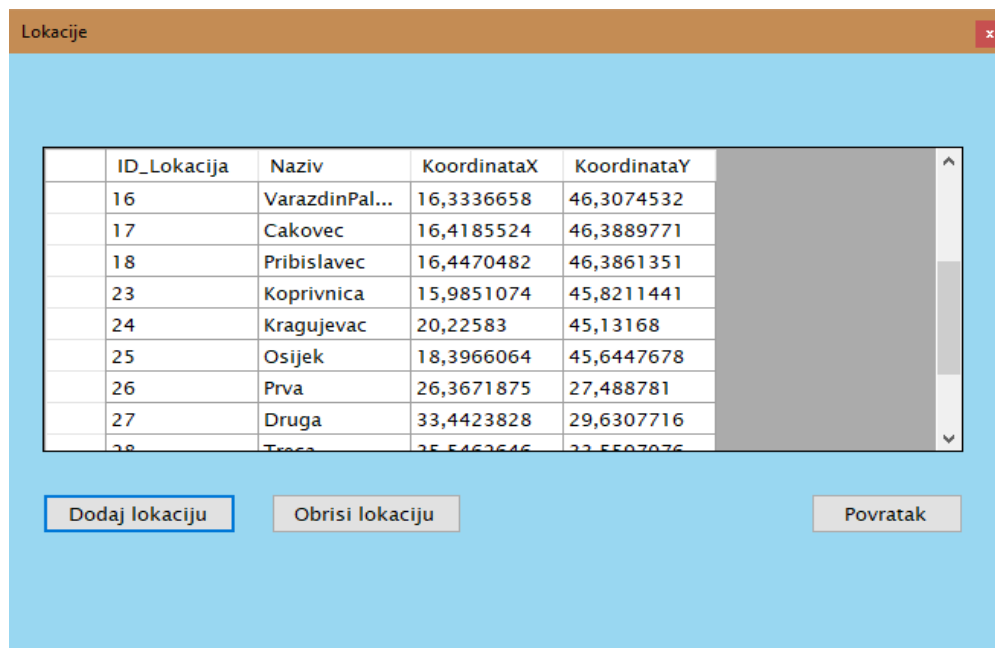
Lokacije

x

|  | ID_Lokacija | Naziv | KoordinataX | KoordinataY |
|---|---|---|---|---|
|  | 16 | VarazdinPal... | 16,3336658 | 46,3074532 |
|  | 17 | Cakovec | 16,4185524 | 46,3889771 |
|  | 18 | Pribislavec | 16,4470482 | 46,3861351 |
|  | 23 | Koprivnica | 15,9851074 | 45,8211441 |
|  | 24 | Kragujevac | 20,22583 | 45,13168 |
|  | 25 | Osijek | 18,3966064 | 45,6447678 |
|  | 26 | Prva | 26,3671875 | 27,488781 |
|  | 27 | Druga | 33,4423828 | 29,6307716 |
|  | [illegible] | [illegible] | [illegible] | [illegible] |

Dodaj lokaciju

Obrisi lokaciju

Povratak